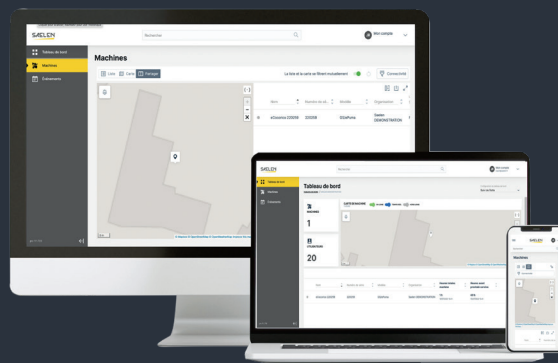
SÆLEN

Rechercher

Mon compte

Tableau de bord

Machines

Événements

Machines

Liste

Carte

Partager

La liste et la carte se filtrent mutuellement

Connectivité

Nom

Numéro de série

Modèle

Organisation

eCosmo 20006

20006

EDeFone

Saelen DEMONSTRATION

+

-

SÆLEN

Rechercher

Mon compte

Tableau de bord

Machines

Événements

Tableau de bord

MACHINES

1

UTILISATEURS

20

Nom

Numéro de série

Modèle

Organisation

eCosmo 20006

20006

EDeFone

Saelen DEMONSTRATION

SÆLEN

Machines